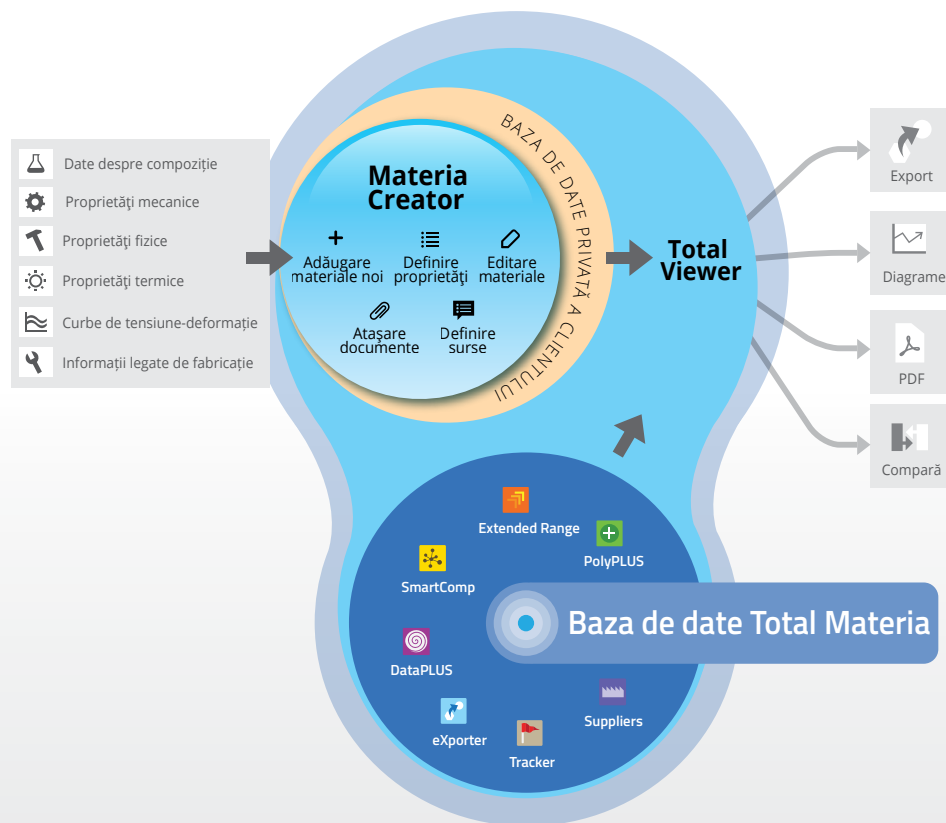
Date despre compoziție

Proprietăți mecanice

Proprietăți fizice

Proprietăți termice

Curbe de tensiune-deformație

Informații legate de fabricație

Materia Creator

Adăugare materiale noi

Definire proprietăți

Editare materiale

Atașare documente

Definire surse

BAZA DE DATE PRIVATĂ A CLIENTULUI

Total Viewer

Export

Diagrame

PDF

Compară

Extended Range

PolyPLUS

SmartComp

Baza de date Total Materia

DataPLUS

Suppliers

eXporter

Tracker